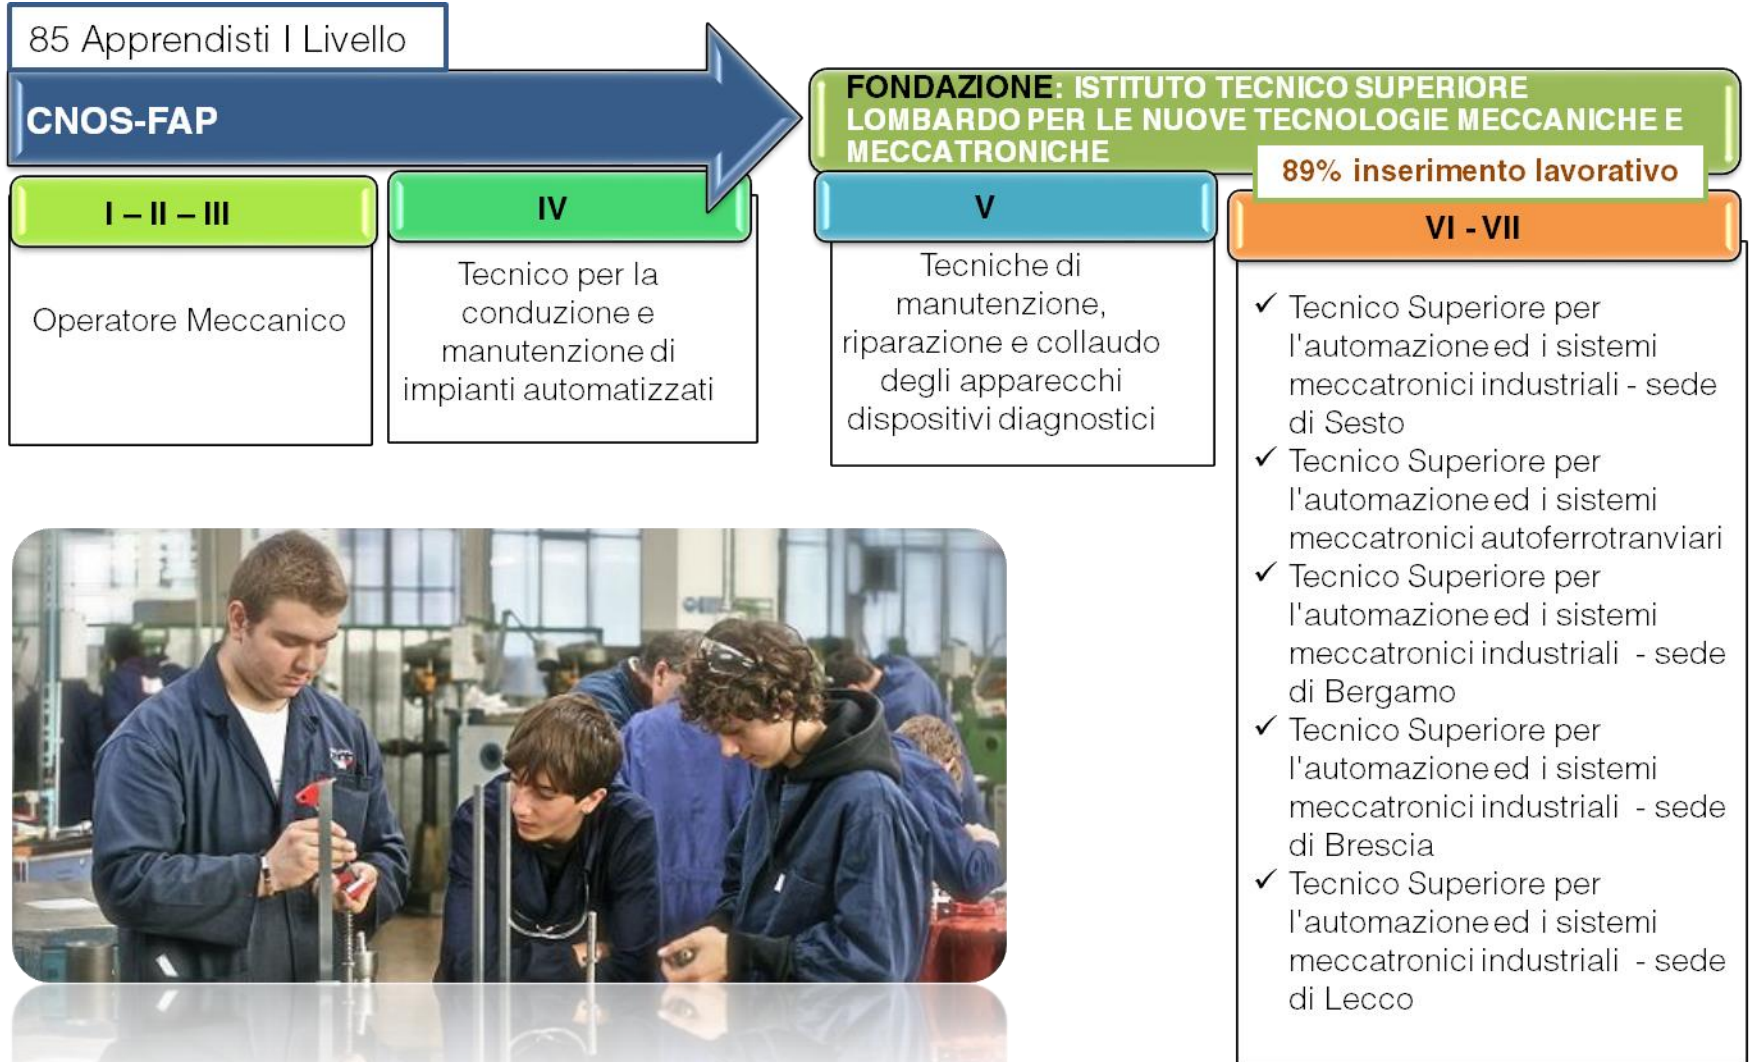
85 Apprendisti I Livello

CNOS-FAP

FONDAZIONE: ISTITUTO TECNICO SUPERIORE LOMBARDO PER LE NUOVE TECNOLOGIE MECCANICHE E MECCATRONICHE

89% inserimento lavorativo

I – II – III

Operatore Meccanico

IV

Tecnico per la conduzione e manutenzione di impianti automatizzati

V

Tecniche di manutenzione, riparazione e collaudo degli apparecchi dispositivi diagnostici

VI - VII

✓ Tecnico Superiore per l'automazione ed i sistemi meccatronici industriali - sede di Sesto
✓ Tecnico Superiore per l'automazione ed i sistemi meccatronici autoferrotranviari
✓ Tecnico Superiore per l'automazione ed i sistemi meccatronici industriali - sede di Bergamo
✓ Tecnico Superiore per l'automazione ed i sistemi meccatronici industriali - sede di Brescia
✓ Tecnico Superiore per l'automazione ed i sistemi meccatronici industriali - sede di Lecco